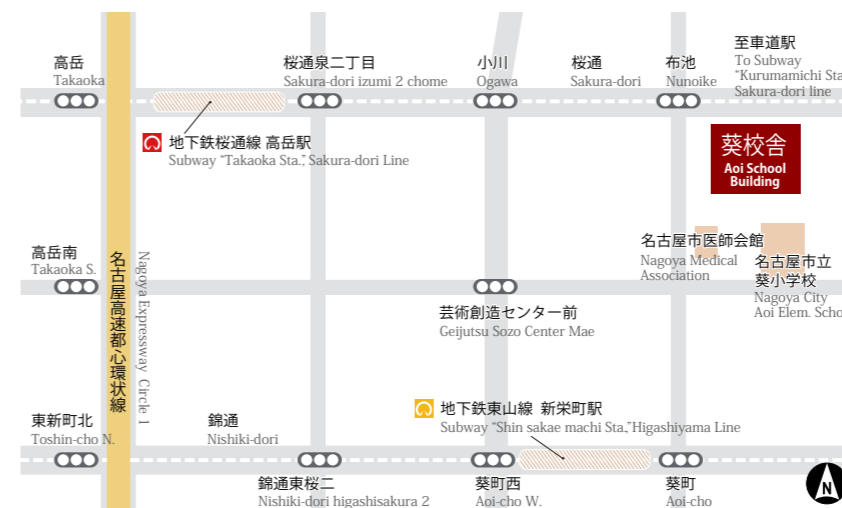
高岳
Takaoka

桜通泉二丁目
Sakura-dori izumi 2 chome

小川
Ogawa

桜通
Sakura-dori

布池
Nunoike

至車道駅
To Subway "Kurumamichi Sta Sakura-dori line

地下鉄桜通線 高岳駅
Subway "Takaoka Sta.", Sakura-dori Line

葵校舎
Aoi School Building

名古屋市医師会館
Nagoya Medical Association

名古屋市立
葵小学校
Nagoya City
Aoi Elem. Scho

高岳南
Takaoka S.

名古屋高速都心環状線

Nagoya Expressway Circle 1

芸術創造センター前
Geijutsu Sozo Center Mae

地下鉄東山線 新栄町駅
Subway "Shin sakae machi Sta.",Higashiyama Line

東新町北
Toshin-cho N.

錦通
Nishiki-dori

錦通東桜二
Nishiki-dori higashisakura 2

葵町西
Aoi-cho W.

葵町
Aoi-cho

N